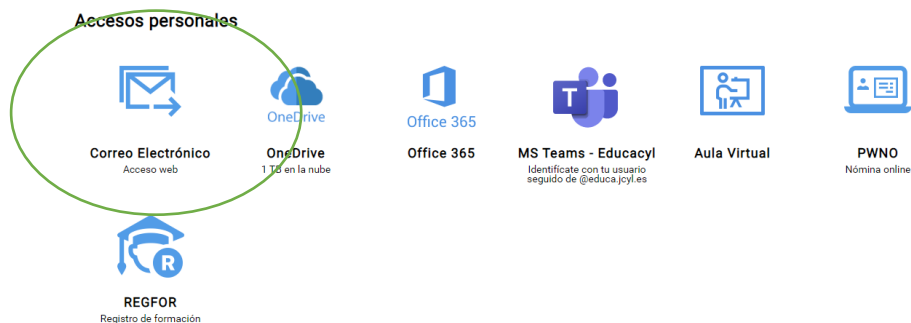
Accesos personales

Correo Electrónico
Acceso web

OneDrive
OneDrive
1 TB en la nube

Office 365
Office 365

T
MS Teams - Educacyl
Identifícate con tu usuario seguido de @educa.jcyl.es

Aula Virtual

PWNO
Nómina online

R
REGFOR
Registro de formación